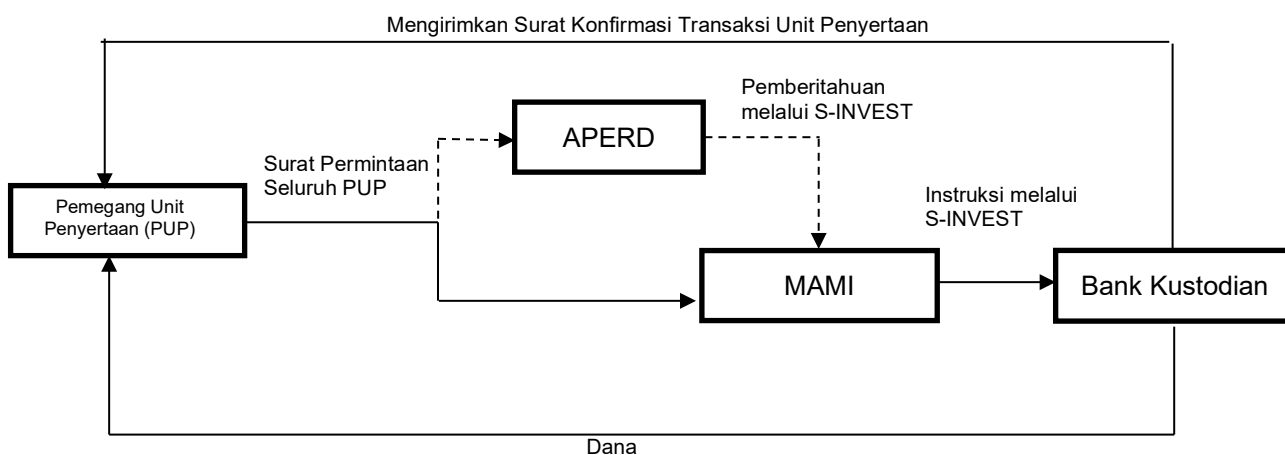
Mengirimkan Surat Konfirmasi Transaksi Unit Penyertaan

Pemberitahuan melalui S-INVEST

APERD

Surat Permintaan Seluruh PUP

Pemegang Unit Penyertaan (PUP)

Instruksi melalui S-INVEST

MAMI

Bank Kustodian

Dana